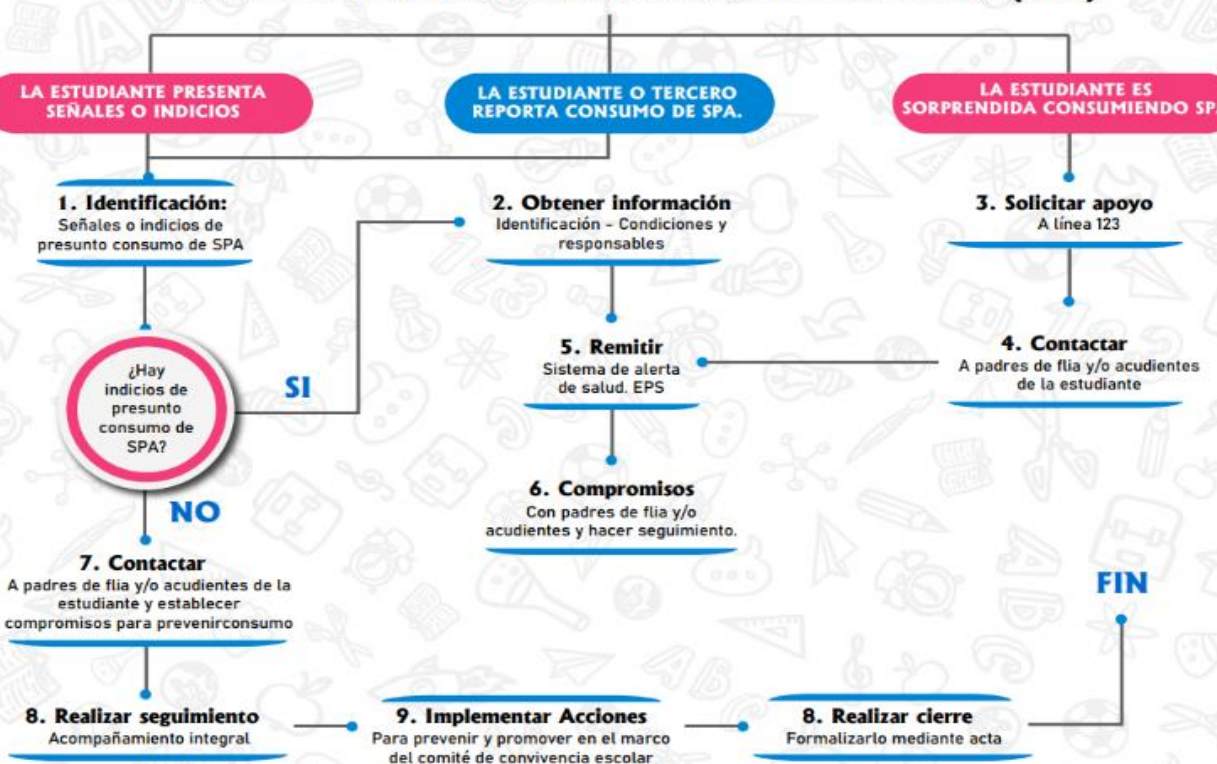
LA ESTUDIANTE PRESENTA SEÑALES O INDICIOS

LA ESTUDIANTE O TERCERO REPORTA CONSUMO DE SPA.

LA ESTUDIANTE ES SORPRENDIDA CONSUMIENDO SP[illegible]

1. Identificación:
Señales o indicios de presunto consumo de SPA

2. Obtener información
Identificación - Condiciones y responsables

3. Solicitar apoyo
A línea 123

¿Hay indicios de presunto consumo de SPA?

SI

5. Remitir
Sistema de alerta de salud. EPS

4. Contactar
A padres de flia y/o acudientes de la estudiante

NO

6. Compromisos
Con padres de flia y/o acudientes y hacer seguimiento.

7. Contactar
A padres de flia y/o acudientes de la estudiante y establecer compromisos para prevenirconsumo

FIN

8. Realizar seguimiento
Acompañamiento integral

9. Implementar Acciones
Para prevenir y promover en el marco del comité de convivencia escolar

8. Realizar cierre
Formalizarlo mediante acta